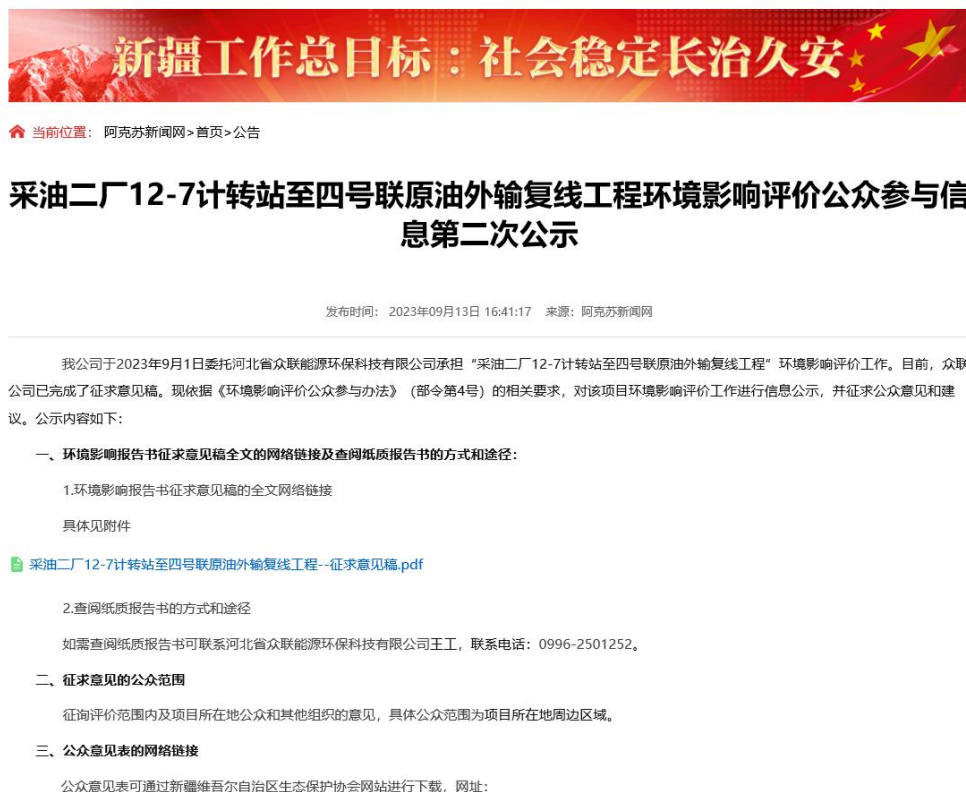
新疆工作总目标：社会稳定长治久安

当前位置： 阿克苏新闻网>首页>公告

采油二厂12-7计转站至四号联原油外输复线工程环境影响评价公众参与信息第二次公示

发布时间： 2023年09月13日 16:41:17 来源：阿克苏新闻网

我公司于2023年9月1日委托河北省众联能源环保科技有限公司承担“采油二厂12-7计转站至四号联原油外输复线工程”环境影响评价工作。目前，众联公司已完成了征求意见稿。现依据《环境影响评价公众参与办法》（部令第4号）的相关要求，对该项目环境影响评价工作进行信息公示，并征求公众意见和建议。公示内容如下：

一、环境影响报告书征求意见稿全文的网络链接及查阅纸质报告书的方式和途径：

1.环境影响报告书征求意见稿的全文网络链接

具体见附件

采油二厂12-7计转站至四号联原油外输复线工程--征求意见稿.pdf

2.查阅纸质报告书的方式和途径

如需查阅纸质报告书可联系河北省众联能源环保科技有限公司王工，联系电话：0996-2501252。

二、征求意见的公众范围

征询评价范围内及项目所在地公众和其他组织的意见，具体公众范围为项目所在地周边区域。

三、公众意见表的网络链接

公众意见表可通过新疆维吾尔自治区生态保护协会网站进行下载，网址：